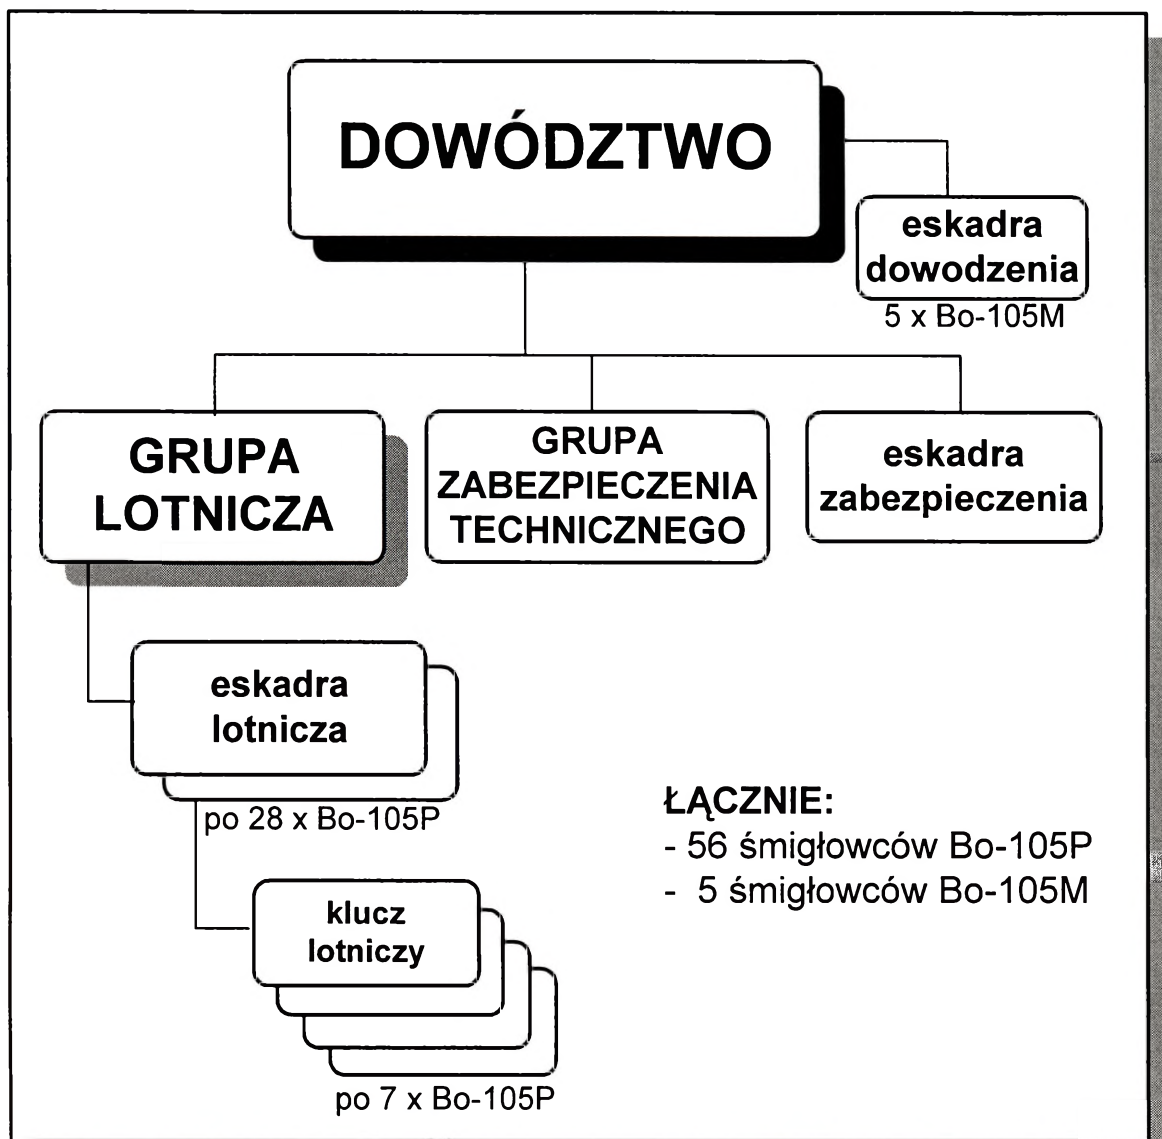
DOWÓDZTWO

eskadra dowodzenia
5 x Bo-105M

GRUPA LOTNICZA

GRUPA ZABEZPIECZENIA TECHNICZNEGO

eskadra zabezpieczenia

eskadra lotnicza
po 28 x Bo-105P

klucz lotniczy
po 7 x Bo-105P

ŁĄCZNIE:
- 56 śmigłowców Bo-105P
- 5 śmigłowców Bo-105M